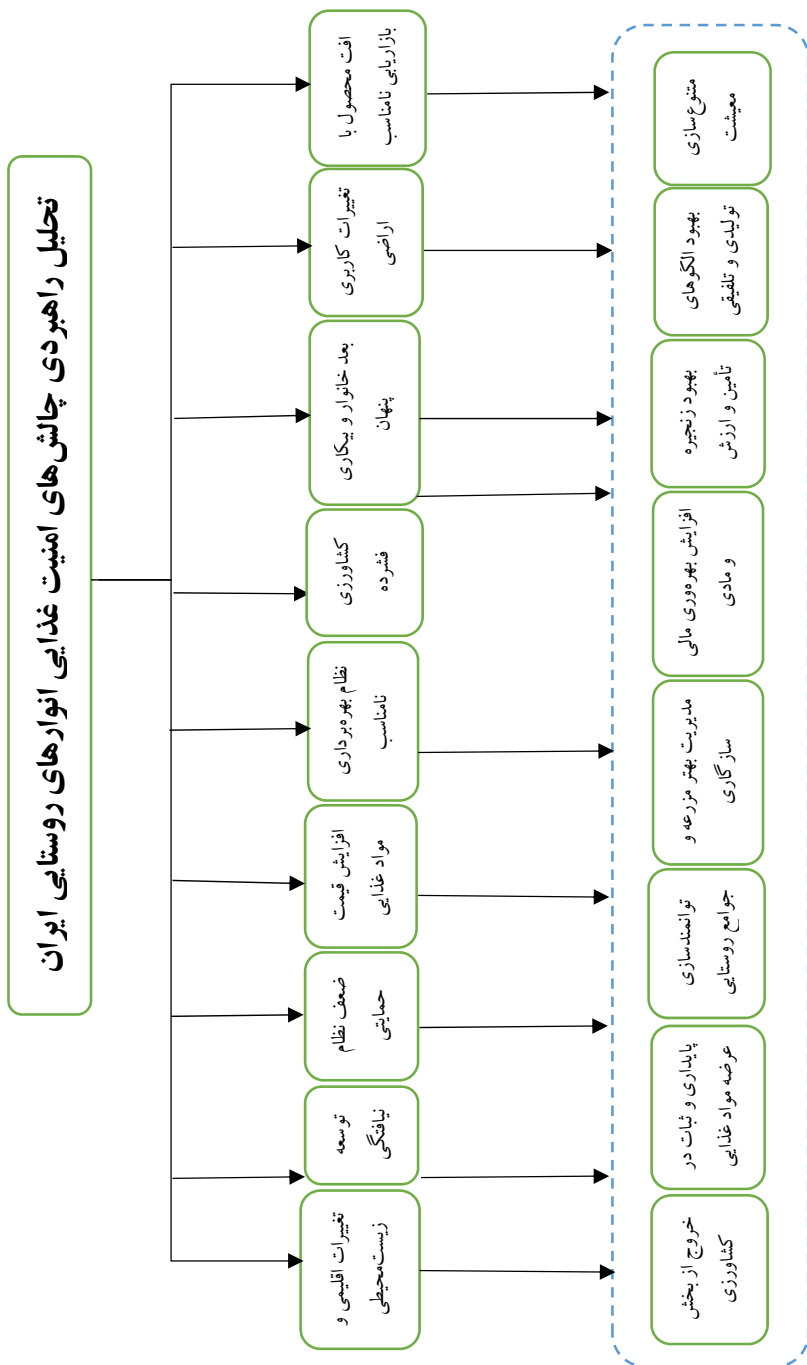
تحلیل راهبردی چالش‌های امنیت غذایی انوارهای روستایی ایران

افت محصول با بازاریابی نامناسب

تغییرات کاربری اراضی

بعد خانوار و بیکاری پنهان

کشاورزی فشرده

نظام بهره‌برداری نامناسب

افزایش قیمت مواد غذایی

ضعف نظام حمایتی

توسعه نیافتگی

تغییرات اقلیمی و زیست‌محیطی

متنوع‌سازی معیشت

بهبود الگوهای تولیدی و تلفیقی

بهبود زنجیره تأمین و ارزش

افزایش بهره‌وری مالی و مادی

مدیریت بهتر مزرعه و سازگاری

توانمندسازی جوامع روستایی

پایداری و ثبات در عرضه مواد غذایی

خروج از بخش کشاورزی